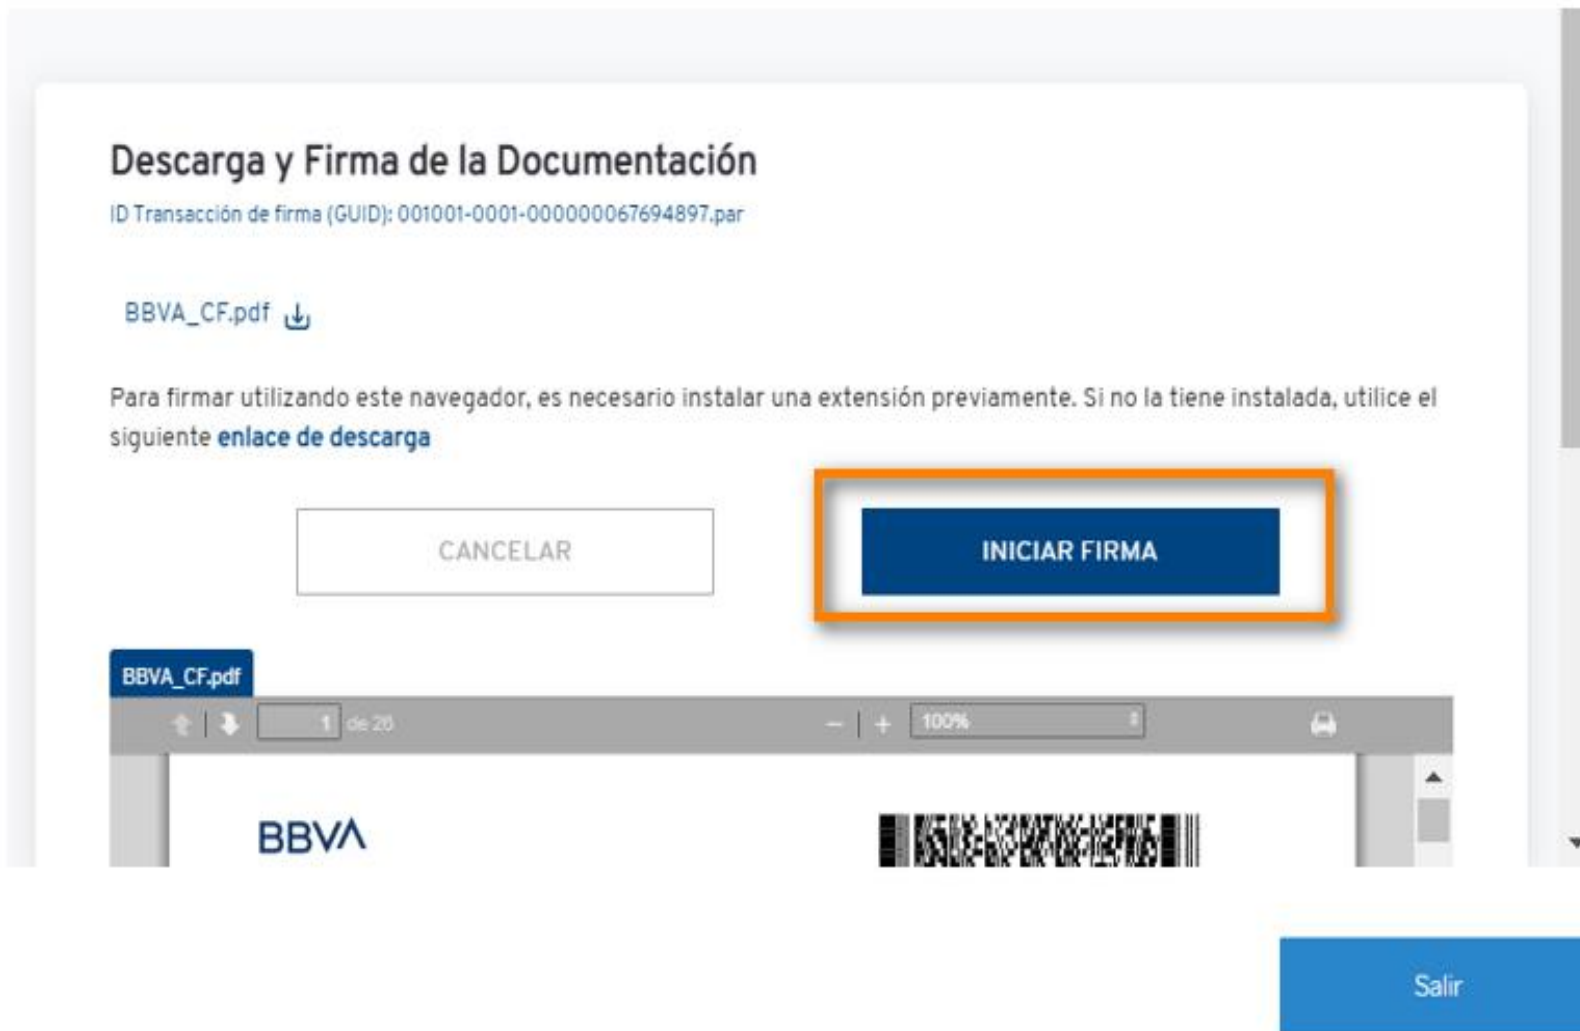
Descarga y Firma de la Documentación

ID Transacción de firma (GUID): 001001-0001-000000067694897.par

BBVA_CF.pdf

Para firmar utilizando este navegador, es necesario instalar una extensión previamente. Si no la tiene instalada, utilice el siguiente enlace de descarga

CANCELAR

INICIAR FIRMA

BBVA_CF.pdf

1 de 26

100%

BBVA

Salir